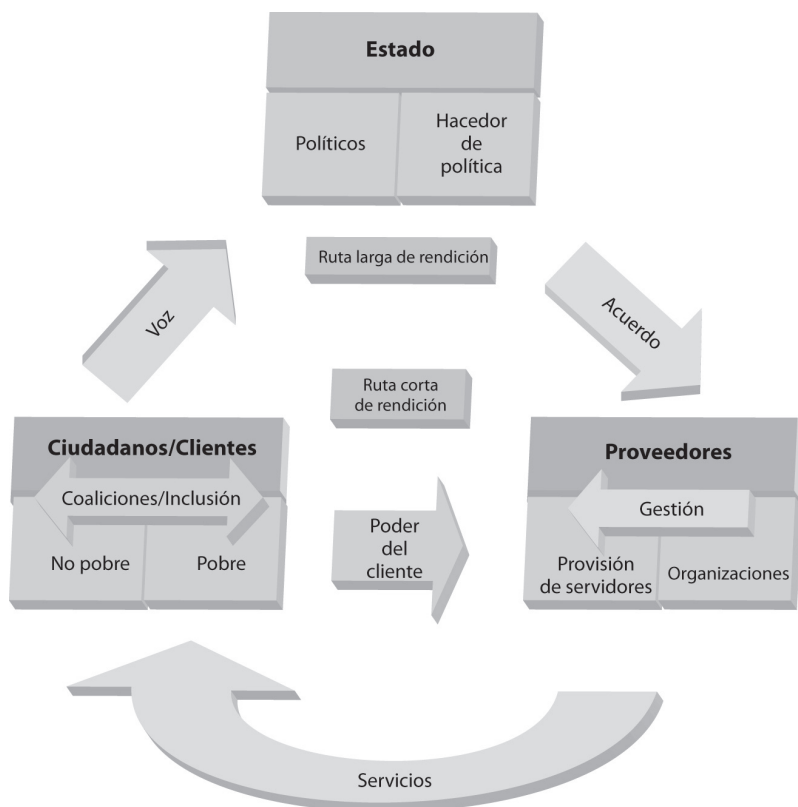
Estado

Políticos

Hacedor de política

Ruta larga de rendición

Voz

Acuerdo

Ruta corta de rendición

Ciudadanos/Clientes

Coaliciones/Inclusión

No pobre

Pobre

Poder del cliente

Proveedores

Gestión

Provisión de servidores

Organizaciones

Servicios